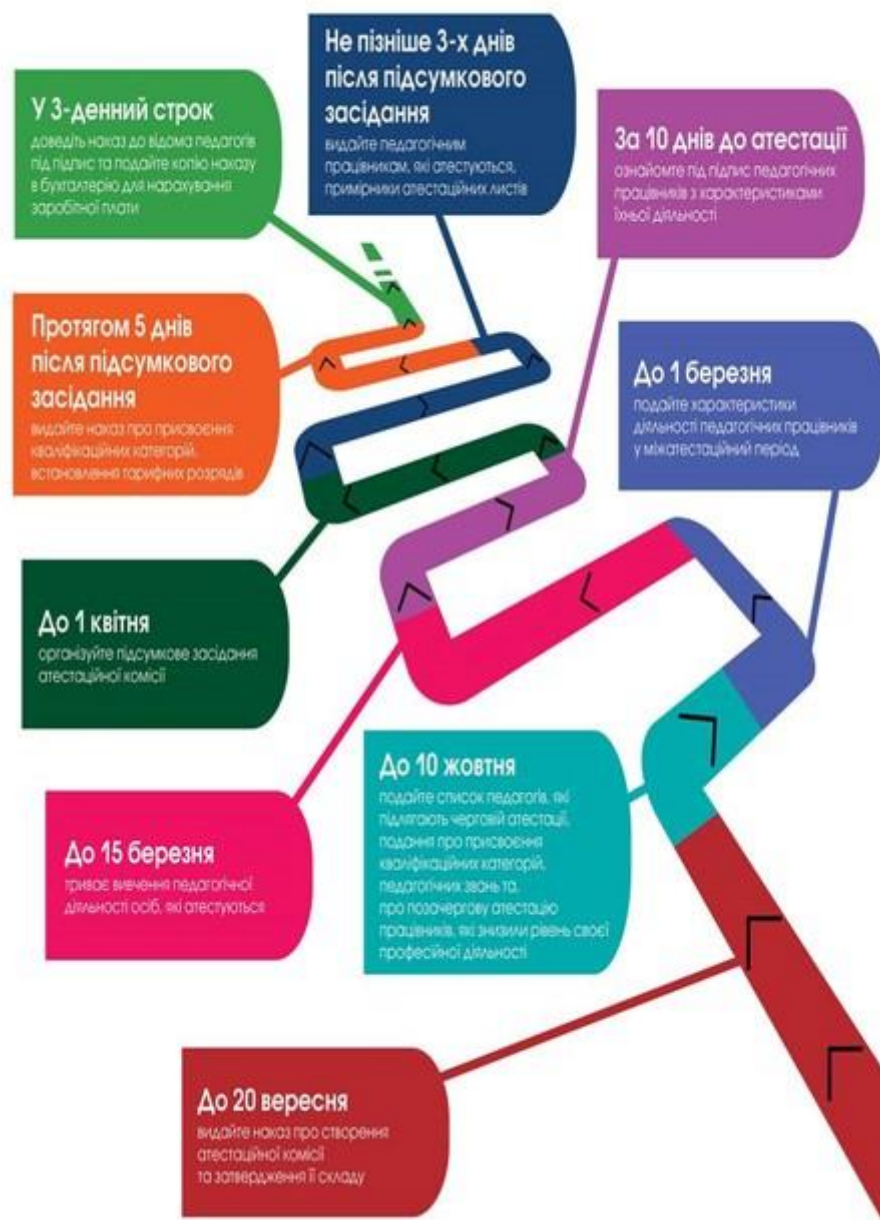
Не пізніше 3-х днів після підсумкового засідання
видайте педагогічним працівникам, які атестуються, примірники атестаційних листів

У 3-денний строк
доведіть наказ до відома педагогів під підпис та подайте копію наказу в бухгалтерію для нарахування заробітної плати

За 10 днів до атестації
ознайомте під підпис педагогічних працівників з характеристиками їхньої діяльності

Протягом 5 днів після підсумкового засідання
видайте наказ про присвоєння кваліфікаційних категорій, встановлення тарифних розрядів

До 1 березня
подайте характеристики діяльності педагогічних працівників у міжатестаційний період

До 1 квітня
організуйте підсумкове засідання атестаційної комісії

До 10 жовтня
подайте список педагогів, які підлягають черговій атестації, подання про присвоєння кваліфікаційних категорій, педагогічних звань та, про позачергову атестацію працівників, які знизили рівень своєї професійної діяльності

До 15 березня
триває вивчення педагогічної діяльності осіб, які атестуються

До 20 вересня
видайте наказ про створення атестаційної комісії та затвердження її складу